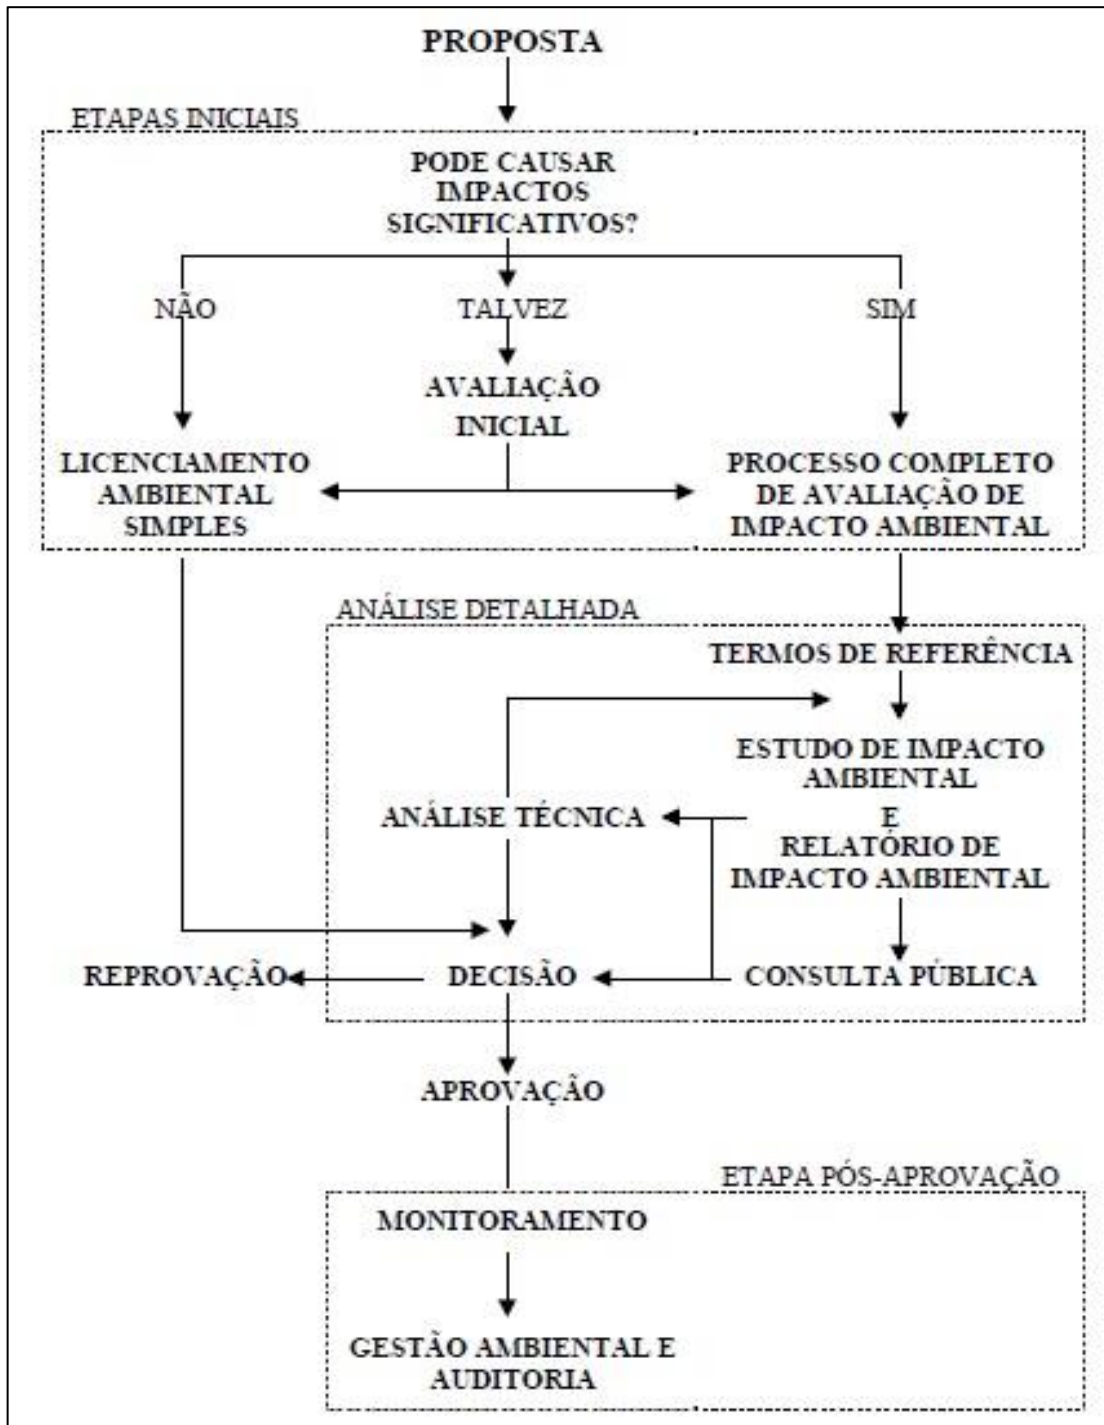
PROPOSTA

ETAPAS INICIAIS

PODE CAUSAR IMPACTOS SIGNIFICATIVOS?

NÃO

TALVEZ

SIM

AVALIAÇÃO INICIAL

LICENCIAMENTO AMBIENTAL SIMPLES

PROCESSO COMPLETO DE AVALIAÇÃO DE IMPACTO AMBIENTAL

ANÁLISE DETALHADA

TERMOS DE REFERÊNCIA

ESTUDO DE IMPACTO AMBIENTAL E RELATÓRIO DE IMPACTO AMBIENTAL

ANÁLISE TÉCNICA

REPROVAÇÃO

DECISÃO

CONSULTA PÚBLICA

APROVAÇÃO

ETAPA PÓS-APROVAÇÃO

MONITORAMENTO

GESTÃO AMBIENTAL E AUDITORIA